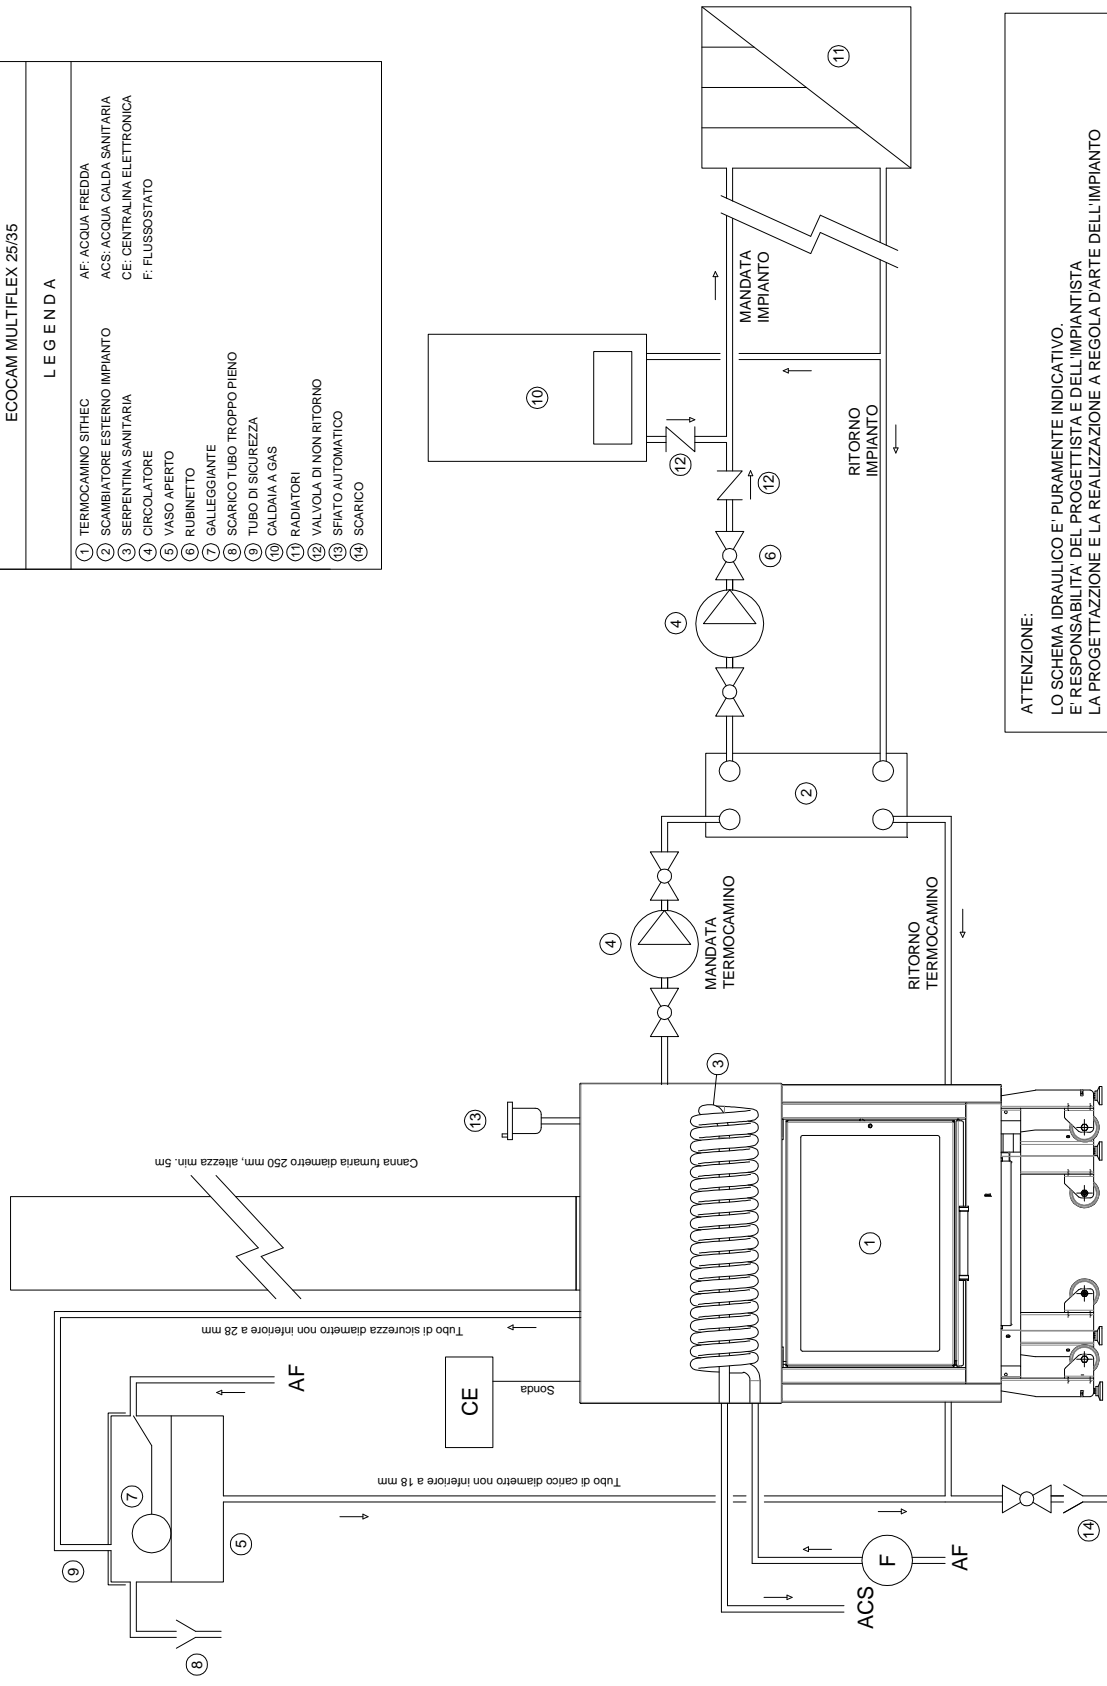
ECOCAM MULTIFLEX 25/35

L E G E N D A

① TERMOCAMINO SITHEC
② SCAMBIATORE ESTERNO IMPIANTO
③ SERPENTINA SANITARIA
④ CIRCOLATORE
⑤ VASO APERTO
⑥ RUBINETTO
⑦ GALLEGGIANTE
⑧ SCARICO TUBO TROPPO PIENO
⑨ TUBO DI SICUREZZA
⑩ CALDAIA A GAS
⑪ RADIATORI
⑫ VALVOLA DI NON RITORNO
⑬ SFIATO AUTOMATICO
⑭ SCARICO

AF: ACQUA FREDDA
ACS: ACQUA CALDA SANITARIA
CE: CENTRALINA ELETTRONICA
F: FLUSSOSTATO

ATTENZIONE:
LO SCHEMA IDRAULICO E' PURAMENTE INDICATIVO.
E' RESPONSABILITA' DEL PROGETTISTA E DELL'IMPIANTISTA
LA PROGETTAZZIONE E LA REALIZZAZIONE A REGOLA D'ARTE DELL'IMPIANTO

⑪
⑩
MANDATA IMPIANTO
RITORNO IMPIANTO
⑫
⑫
⑥
④
②
④
MANDATA TERMOCAMINO
RITORNO TERMOCAMINO
③
⑬
Canna fumaria diametro 250 mm, altezza min. 5m
①
Tubo di sicurezza diametro non inferiore a 28 mm
AF
CE
Sonda
⑦
⑨
⑤
Tubo di carico diametro non inferiore a 18 mm
⑧
ACS
F
AF
⑭